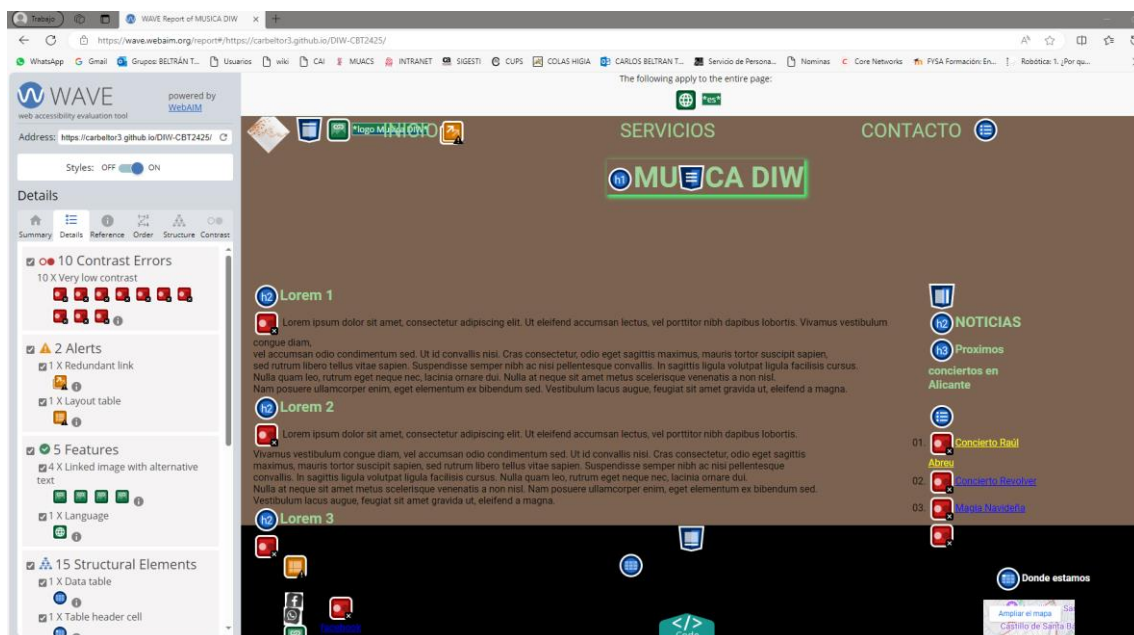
Trabajo | WAVE Report of MUSICA DIW

https://wave.webaim.org/report#/https://carbeltor3.github.io/DIW-CBT2425/

WhatsApp | Gmail | Grupos: BELTRÁN T... | Usuarios | wiki | CAI | MUACS | INTRANET | SIGESTI | CUPS | COLAS HIGIA | CARLOS BELTRAN T... | Servicio de Persona... | Nominas | Core Networks | FYSA Formación: En... | Robótica: 1. ¿Por qu...

WAVE
web accessibility evaluation tool
powered by WebAIM

Address: https://carbeltor3.github.io/DIW-CBT2425/

Styles: OFF ON

Details

Summary Details Reference Order Structure Contrast

10 Contrast Errors
10 X Very low contrast

2 Alerts
1 X Redundant link
1 X Layout table

5 Features
4 X Linked image with alternative text
1 X Language

15 Structural Elements
1 X Data table
1 X Table header cell

The following apply to the entire page:
"es"

*logo Musica DIW* INICIO SERVICIOS CONTACTO

MUSICA DIW

Lorem 1

Lorem ipsum dolor sit amet, consectetur adipiscing elit. Ut eleifend accumsan lectus, vel porttitor nibh dapibus lobortis. Vivamus vestibulum congue diam, vel accumsan odio condimentum sed. Ut id convallis nisi. Cras consectetur, odio eget sagittis maximus, mauris tortor suscipit sapien, sed rutrum libero tellus vitae sapien. Suspendisse semper nibh ac nisi pellentesque convallis. In sagittis ligula volutpat ligula facilisis cursus. Nulla quam leo, rutrum eget neque nec, lacinia ornare dui. Nulla at neque sit amet metus scelerisque venenatis a non nisl. Nam posuere ullamcorper enim, eget elementum ex bibendum sed. Vestibulum lacus augue, feugiat sit amet gravida ut, eleifend a magna.

Lorem 2

Lorem ipsum dolor sit amet, consectetur adipiscing elit. Ut eleifend accumsan lectus, vel porttitor nibh dapibus lobortis. Vivamus vestibulum congue diam, vel accumsan odio condimentum sed. Ut id convallis nisi. Cras consectetur, odio eget sagittis maximus, mauris tortor suscipit sapien, sed rutrum libero tellus vitae sapien. Suspendisse semper nibh ac nisi pellentesque convallis. In sagittis ligula volutpat ligula facilisis cursus. Nulla quam leo, rutrum eget neque nec, lacinia ornare dui. Nulla at neque sit amet metus scelerisque venenatis a non nisl. Nam posuere ullamcorper enim, eget elementum ex bibendum sed. Vestibulum lacus augue, feugiat sit amet gravida ut, eleifend a magna.

Lorem 3

NOTICIAS
Proximos conciertos en Alicante
01. Concierto Raúl Abreu
02. Concierto Revolver
03. Magia Navideña

Donde estamos
Ampliar el mapa
Castillo de Santa B

Facebook
Code